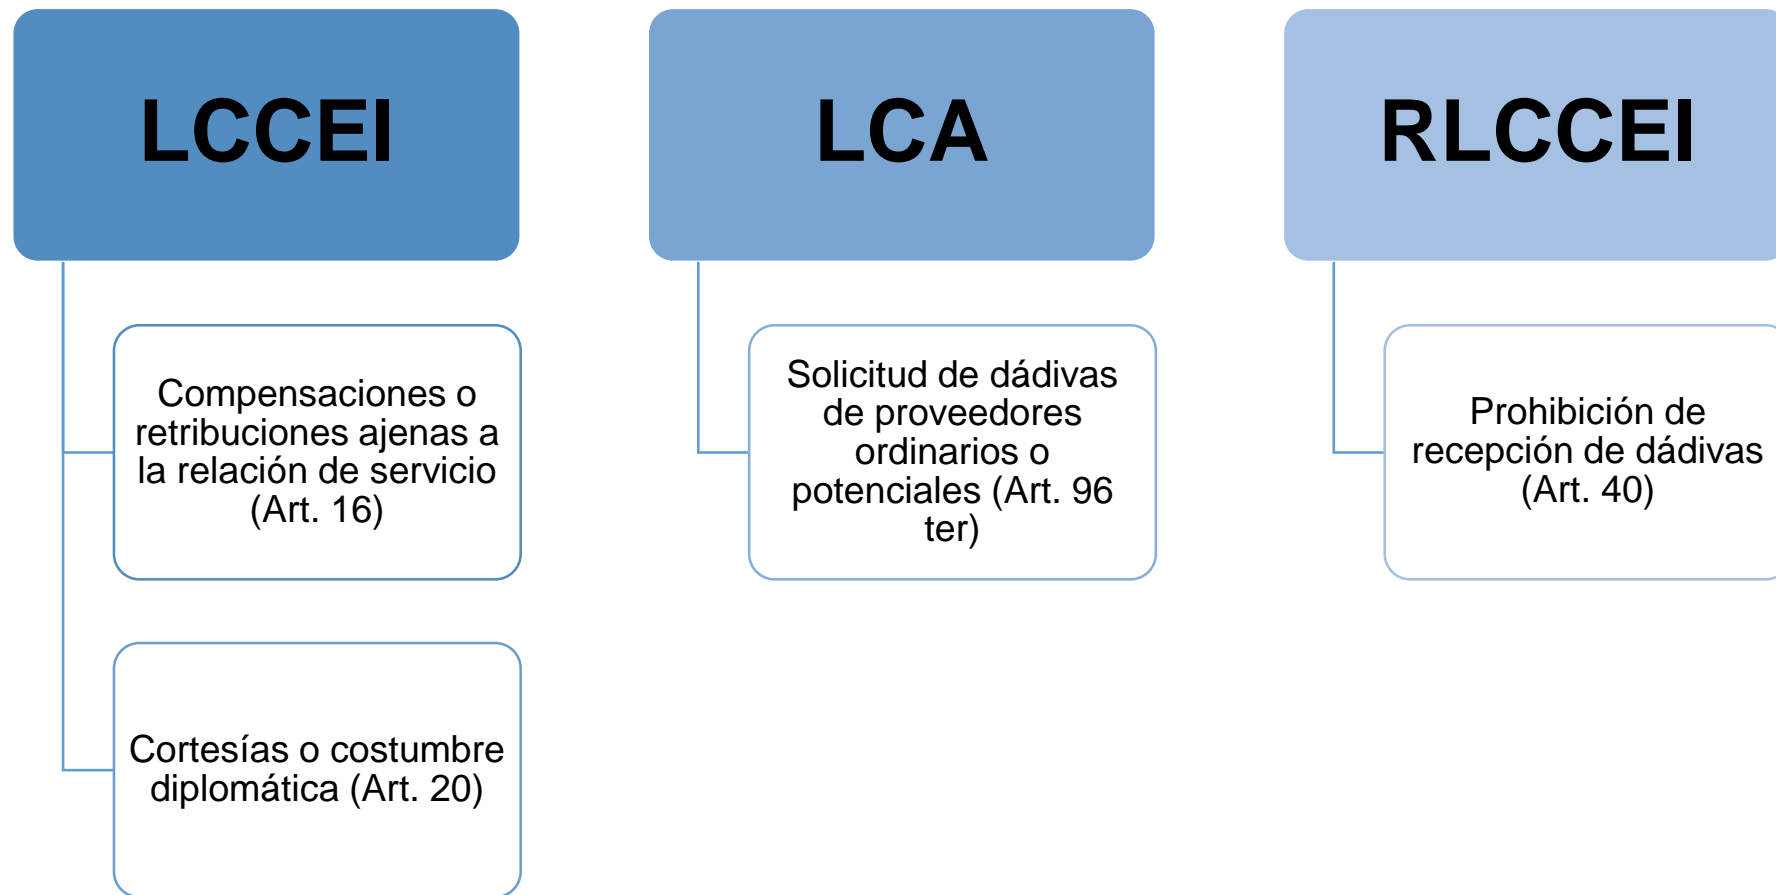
LCCEI

Compensaciones o retribuciones ajenas a la relación de servicio (Art. 16)

Cortesías o costumbre diplomática (Art. 20)

LCA

Solicitud de dádivas de proveedores ordinarios o potenciales (Art. 96 ter)

RLCCEI

Prohibición de recepción de dádivas (Art. 40)